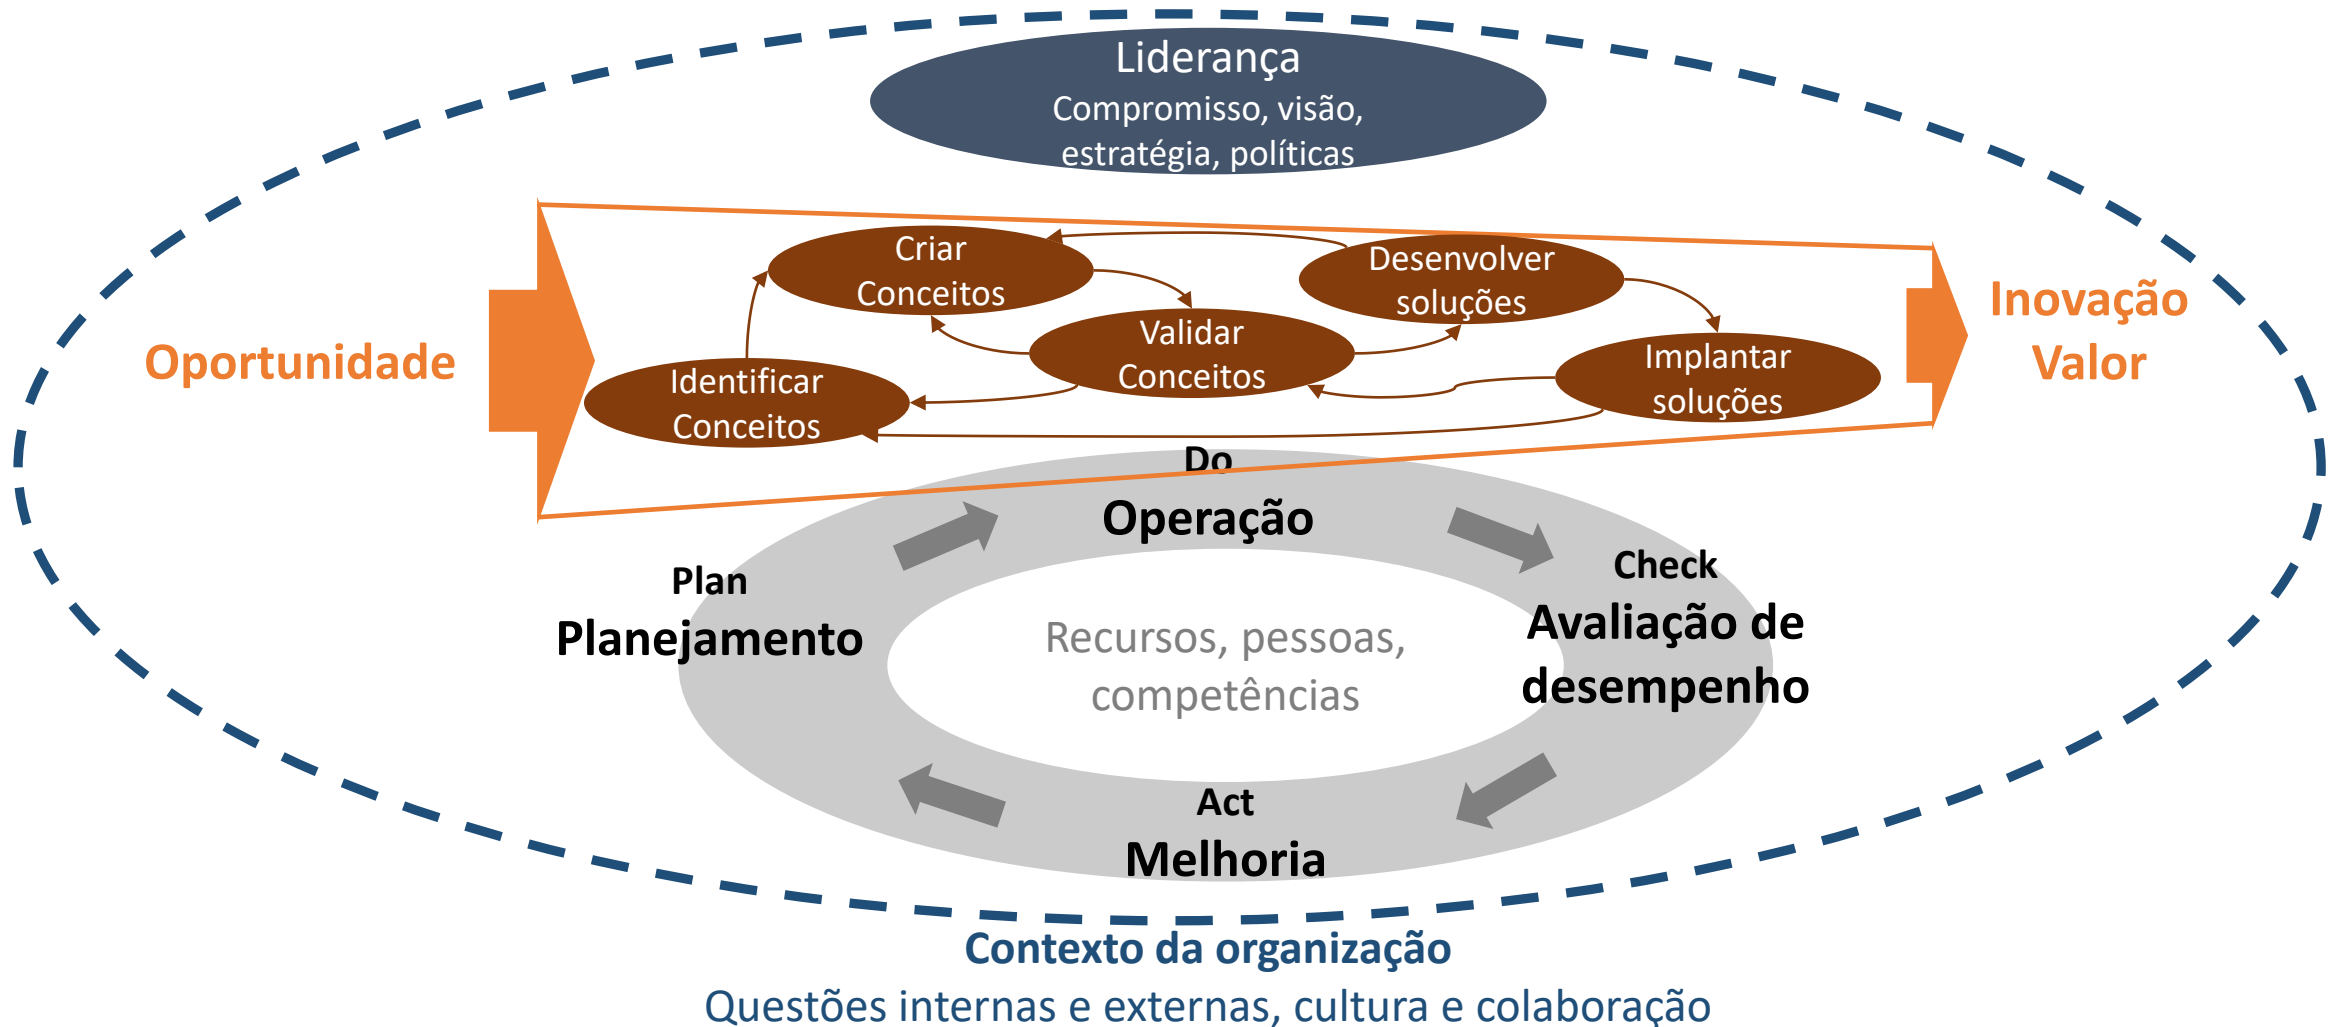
Liderança
Compromisso, visão, estratégia, políticas

Oportunidade

Criar Conceitos

Desenvolver soluções

Validar Conceitos

Identificar Conceitos

Implantar soluções

Inovação
Valor

Do
Operação

Plan
Planejamento

Recursos, pessoas, competências

Check
Avaliação de desempenho

Act
Melhoria

Contexto da organização
Questões internas e externas, cultura e colaboração